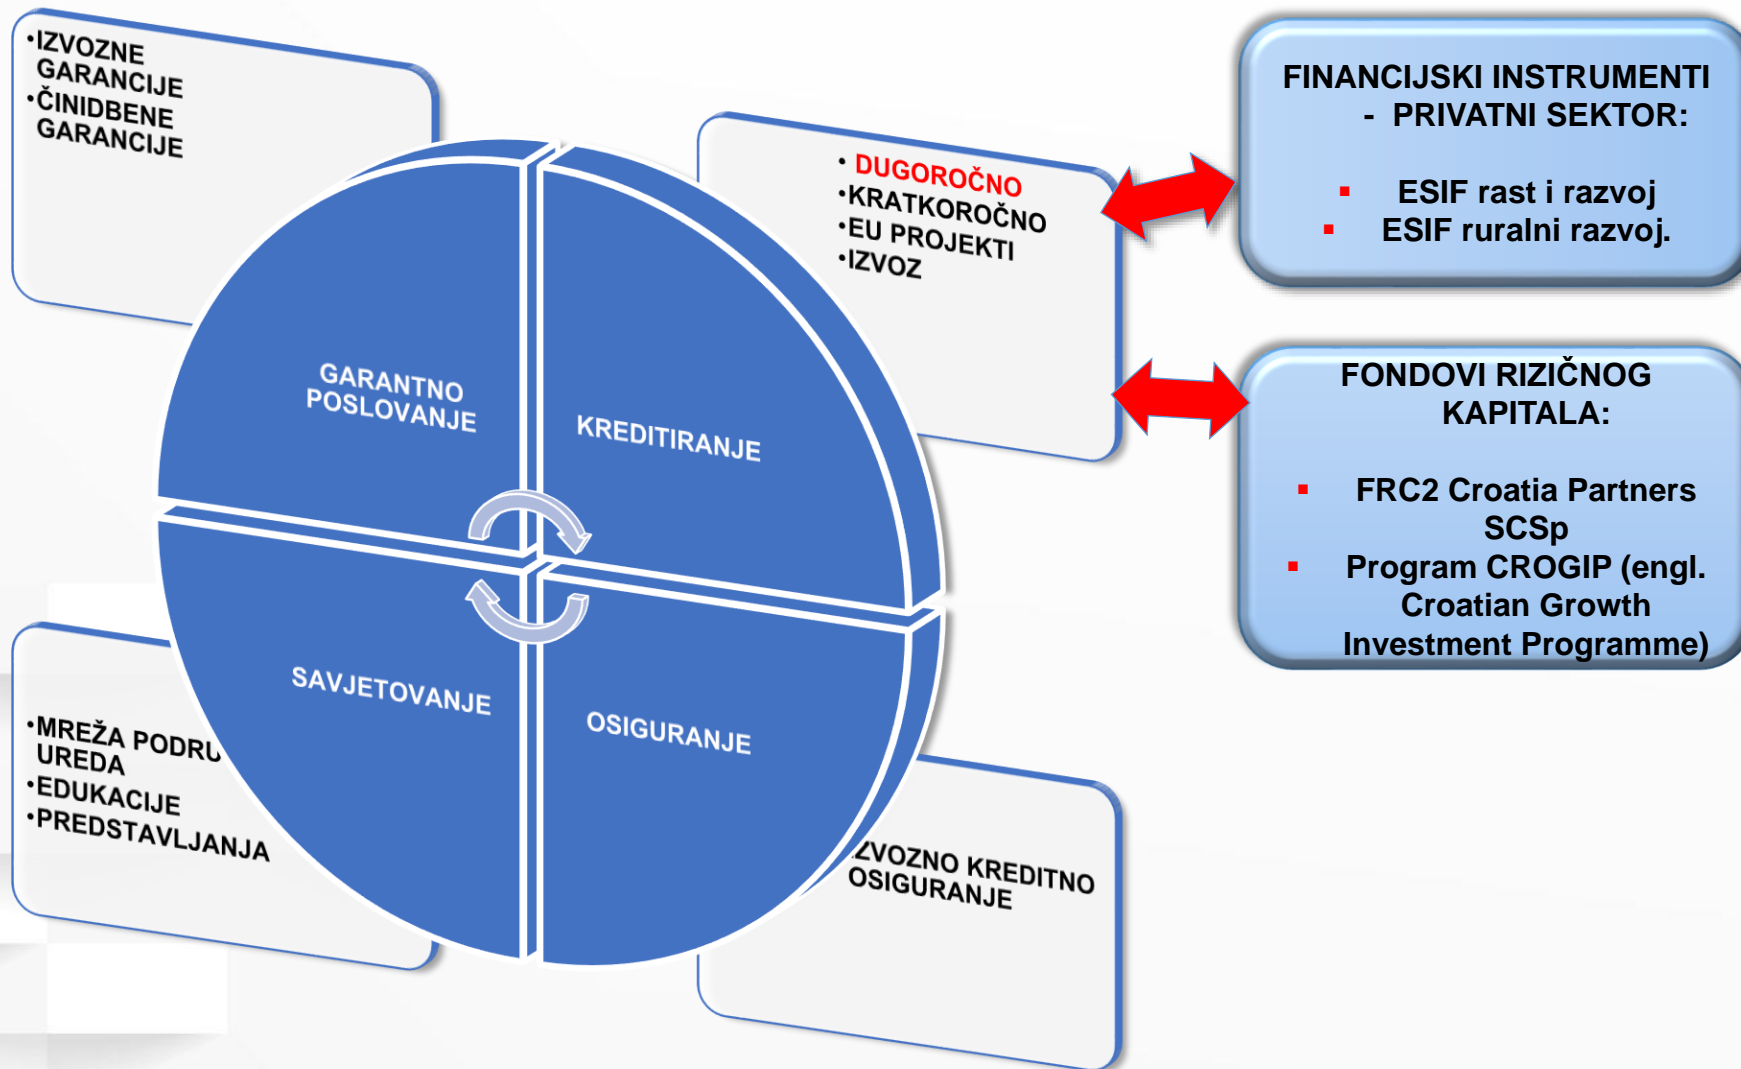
•IZVOZNE GARANCIJE
•ČINIDBENE GARANCIJE

GARANTNO POSLOVANJE

KREDITIRANJE

SAVJETOVANJE

OSIGURANJE

• DUGOROČNO
•KRATKOROČNO
•EU PROJEKTI
•IZVOZ

FINANCIJSKI INSTRUMENTI - PRIVATNI SEKTOR:

▪ ESIF rast i razvoj
▪ ESIF ruralni razvoj.

FONDOVI RIZIČNOG KAPITALA:

▪ FRC2 Croatia Partners SCSp
▪ Program CROGIP (engl. Croatian Growth Investment Programme)

•MREŽA PODRU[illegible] UREDA
•EDUKACIJE
•PREDSTAVLJANJA

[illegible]ZVOZNO KREDITNO OSIGURANJE